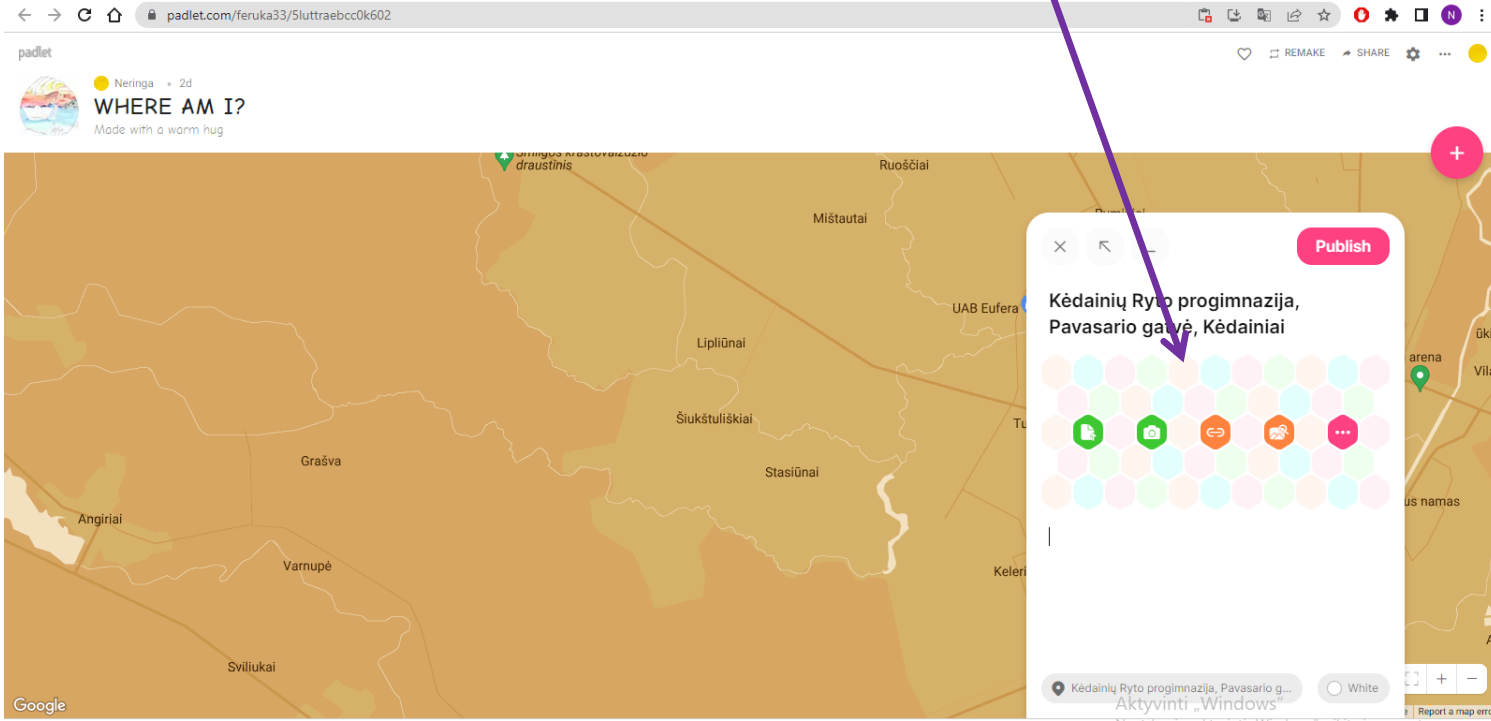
padlet.com/feruka33/5luttraebcc0k602

padlet

Neringa • 2d

WHERE AM I?

Made with a warm hug

REMAKE
SHARE

Šimilgos kraštovaizdžio draustinis
Ruoščiai
Mištautai
UAB Eufera
Liplių̄nai
Šiukštuliškiai
Grašva
Stasiūnai
Angiriai
Varnupė
Sviliukai
Keleri
arena
us namas
Vila
Google

Publish

Kėdainių Ryto progimnazija, Pavasario gatvė, Kėdainiai

Kėdainių Ryto progimnazija, Pavasario g...

White

Aktyvinti „Windows"

Report a map erro